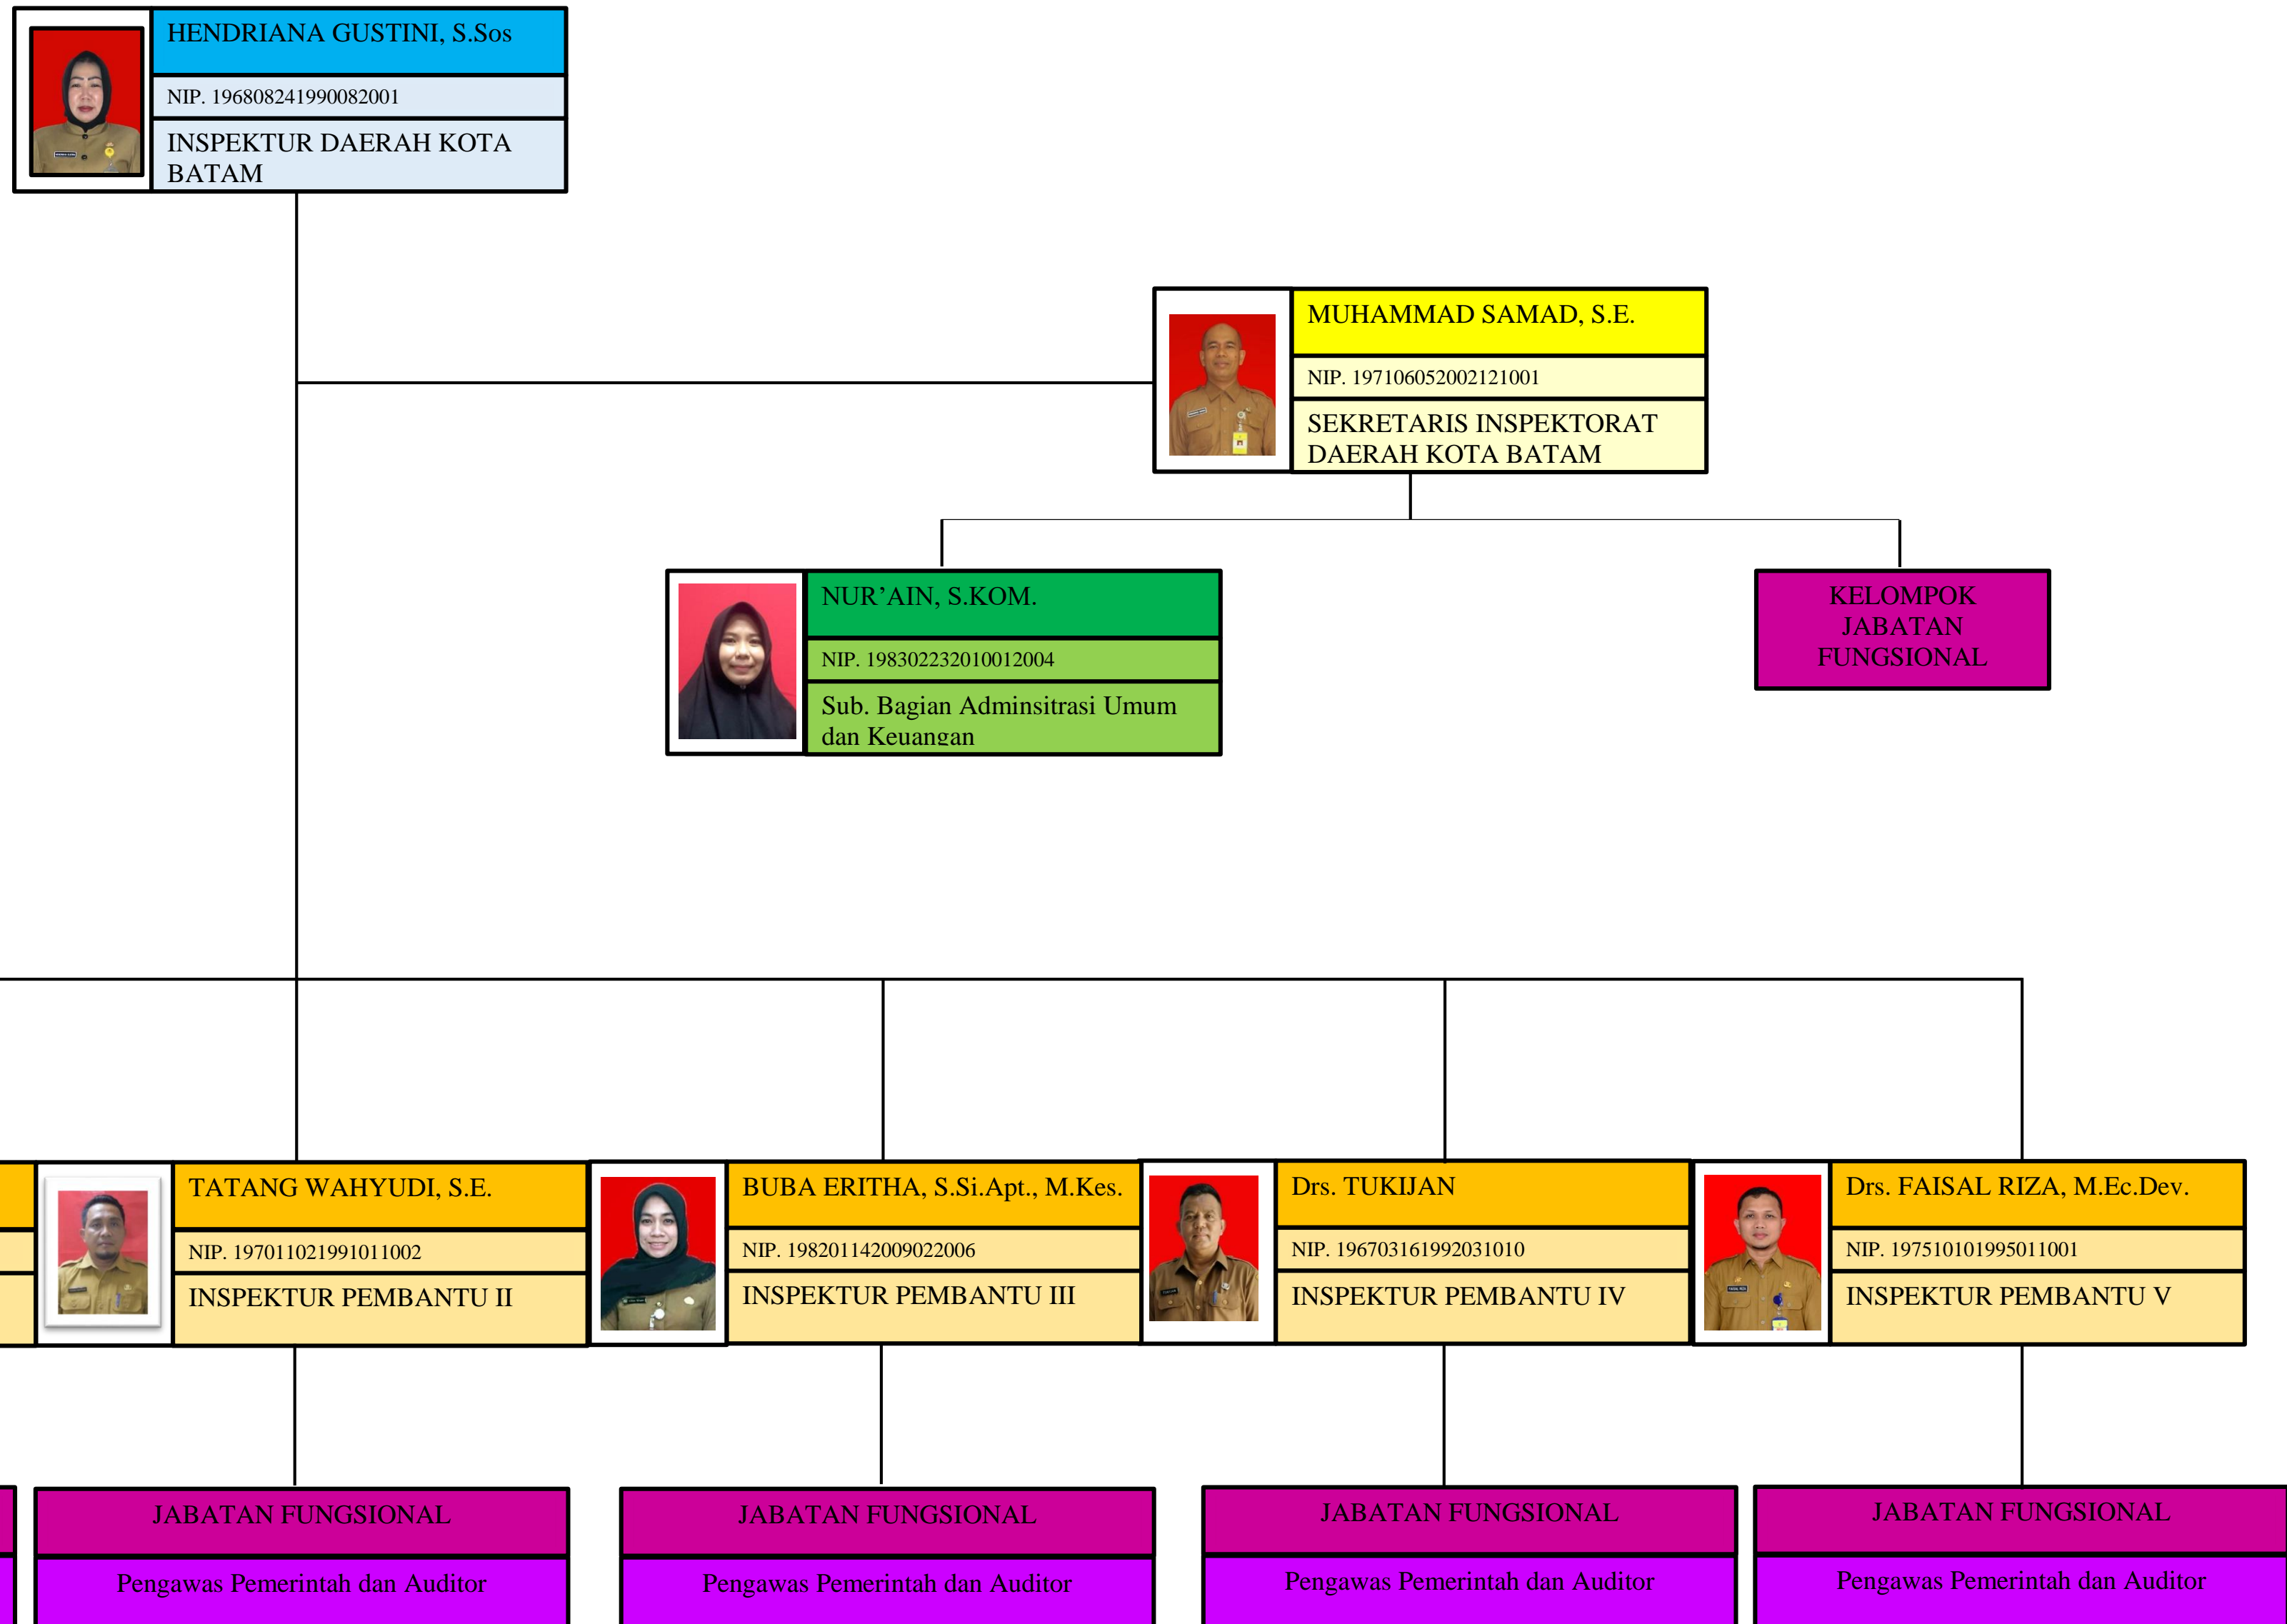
HENDRIANA GUSTINI, S.Sos

NIP. 196808241990082001

INSPEKTUR DAERAH KOTA BATAM

MUHAMMAD SAMAD, S.E.

NIP. 197106052002121001

SEKRETARIS INSPEKTORAT DAERAH KOTA BATAM

NUR'AIN, S.KOM.

NIP. 198302232010012004

Sub. Bagian Adminsitrasi Umum dan Keuangan

KELOMPOK JABATAN FUNGSIONAL

TATANG WAHYUDI, S.E.

NIP. 197011021991011002

INSPEKTUR PEMBANTU II

BUBA ERITHA, S.Si.Apt., M.Kes.

NIP. 198201142009022006

INSPEKTUR PEMBANTU III

Drs. TUKIJAN

NIP. 196703161992031010

INSPEKTUR PEMBANTU IV

Drs. FAISAL RIZA, M.Ec.Dev.

NIP. 197510101995011001

INSPEKTUR PEMBANTU V

JABATAN FUNGSIONAL

Pengawas Pemerintah dan Auditor

JABATAN FUNGSIONAL

Pengawas Pemerintah dan Auditor

JABATAN FUNGSIONAL

Pengawas Pemerintah dan Auditor

JABATAN FUNGSIONAL

Pengawas Pemerintah dan Auditor